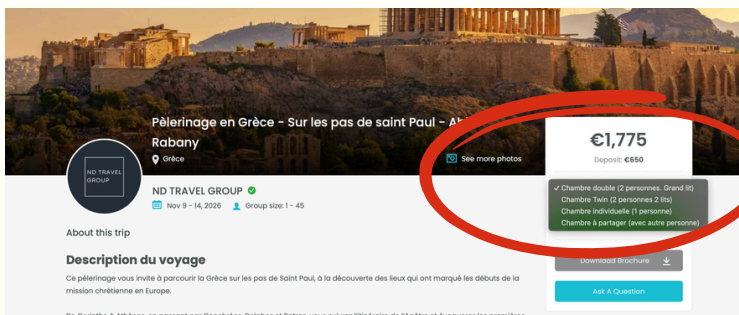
Pèlerinage en Grèce - Sur les pas de saint Paul - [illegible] Rabany

Grèce

See more photos

€1,775

Deposit: €650

✓ Chambre double (2 personnes. Grand lit)
Chambre Twin (2 personnes 2 lits)
Chambre individuelle (1 personne)
Chambre à partager (avec autre personne)

ND TRAVEL GROUP

ND TRAVEL GROUP

Nov 9 - 14, 2026

Group size: 1 - 45

About this trip

Description du voyage

Ce pèlerinage vous invite à parcourir la Grèce sur les pas de Saint Paul, à la découverte des lieux qui ont marqué les débuts de la mission chrétienne en Europe.

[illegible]

Download Brochure

Ask A Question